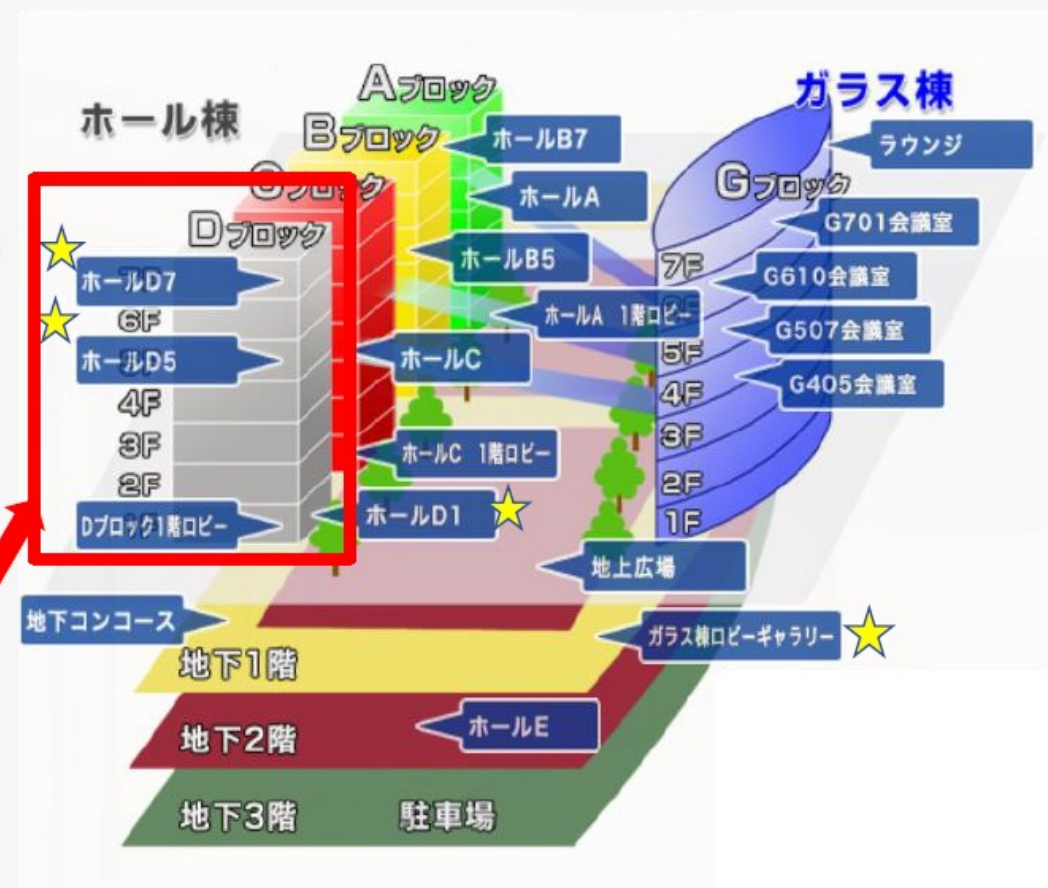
ホール棟

Aブロック

Bブロック

Cブロック

Dブロック

ホールD7

6F

ホールD5

4F

3F

2F

Dブロック1階ロビー

ホールB7

ホールA

ホールB5

ホールA 1階ロビー

ホールC

ホールC 1階ロビー

ホールD1

ガラス棟

ラウンジ

Gブロック

G701会議室

7F

G610会議室

G507会議室

5F

4F

G405会議室

3F

2F

1F

地上広場

地下コンコース

ガラス棟ロビーギャラリー

地下1階

ホールE

地下2階

地下3階

駐車場